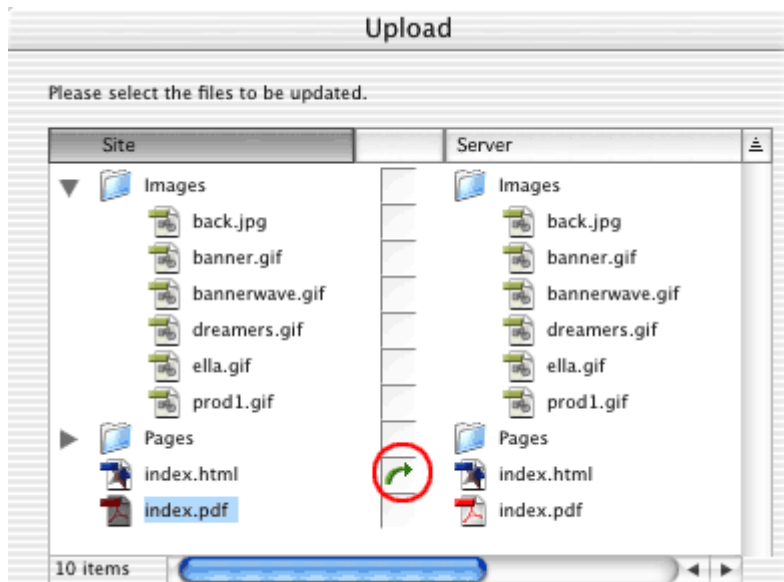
Upload

Please select the files to be updated.

| Site | | Server |
|---|---|---|
| Images | | Images |
| back.jpg | | back.jpg |
| banner.gif | | banner.gif |
| bannerwave.gif | | bannerwave.gif |
| dreamers.gif | | dreamers.gif |
| ella.gif | | ella.gif |
| prod1.gif | | prod1.gif |
| Pages | | Pages |
| index.html | | index.html |
| index.pdf | | index.pdf |

10 items